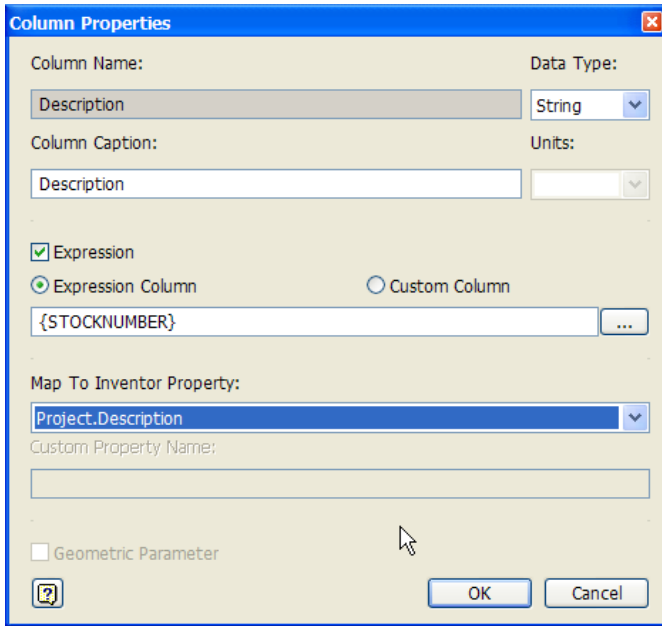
Column Properties

Column Name:

Data Type:

Description

String

Column Caption:

Units:

Description

Expression

Expression Column

Custom Column

{STOCKNUMBER}

...

Map To Inventor Property:

Project.Description

Custom Property Name:

Geometric Parameter

OK

Cancel